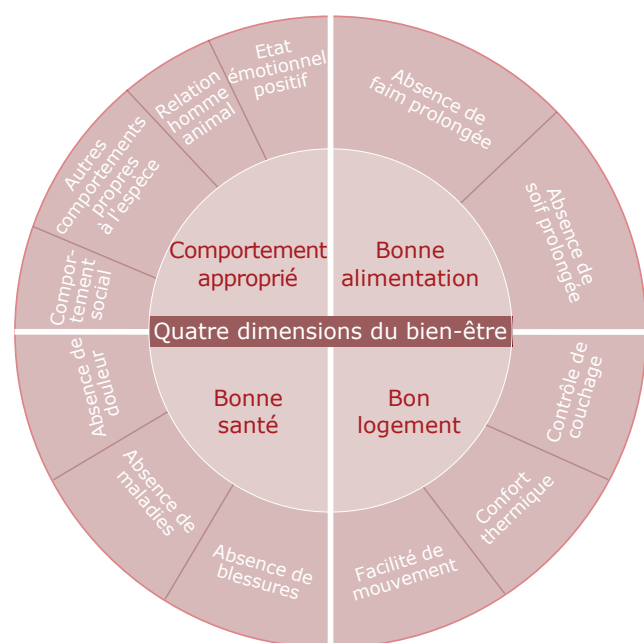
Quatre dimensions du bien-être

Comportement approprié

Bonne alimentation

Bonne santé

Bon logement

Etat émotionnel positif

Relation homme animal

Autres comportements propres à l'espèce

Compor-tement social

Absence de faim prolongée

Absence de soif prolongée

Contrôle de couchage

Confort thermique

Facilité de mouvement

Absence de blessures

Absence de maladies

Absence de douleur